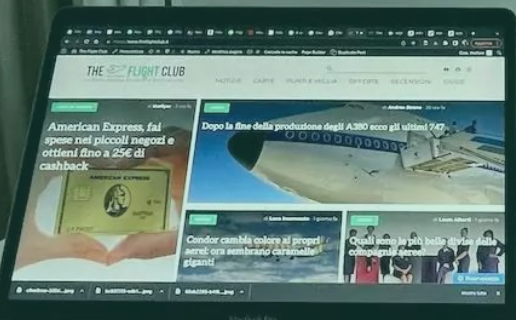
THE FLIGHT CLUB

NOTIZIE CARTE PUNTI E MIGLIA OFFERTE RECENSIONI GUIDE

American Express, fai spese nei piccoli negozi e ottieni fino a 25€ di cashback

AMERICAN EXPRESS

Andrea Strano

Dopo la fine della produzione degli A380 ecco gli ultimi 747

Luca Sommacale

Condor cambia colore ai propri aerei: ora sembrano caramelle giganti

Laura Allardi

Quali sono le più belle divise della compagnie aeree